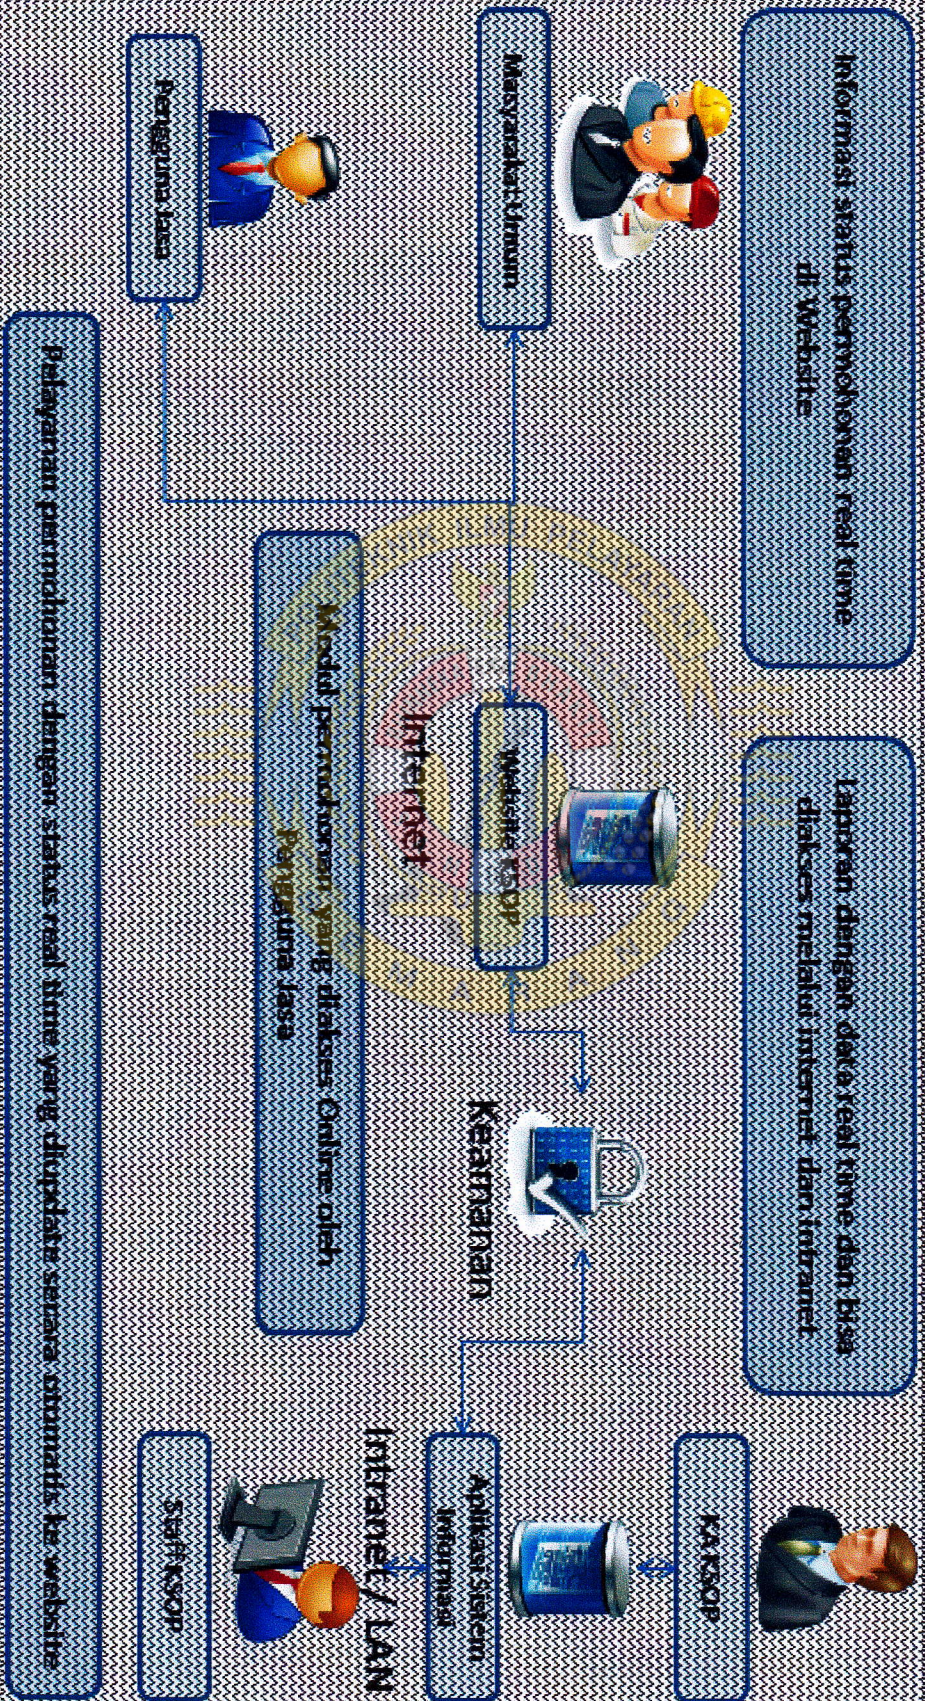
Informasi status permohonan real time di Website

Laporan dengan data real time dan bisa diakses melalui internet dan intranet

Masyarakat Umum

Pengguna Jasa

Website KSOP

Internet

Modul permohonan yang diakses Online oleh Pengguna Jasa

Keamanan

KA KSOP

Aplikasi Sistem Informasi

Intranet / LAN

Staf KSOP

Pelayanan permohonan dengan status real time yang diupdate secara otomatis ke website